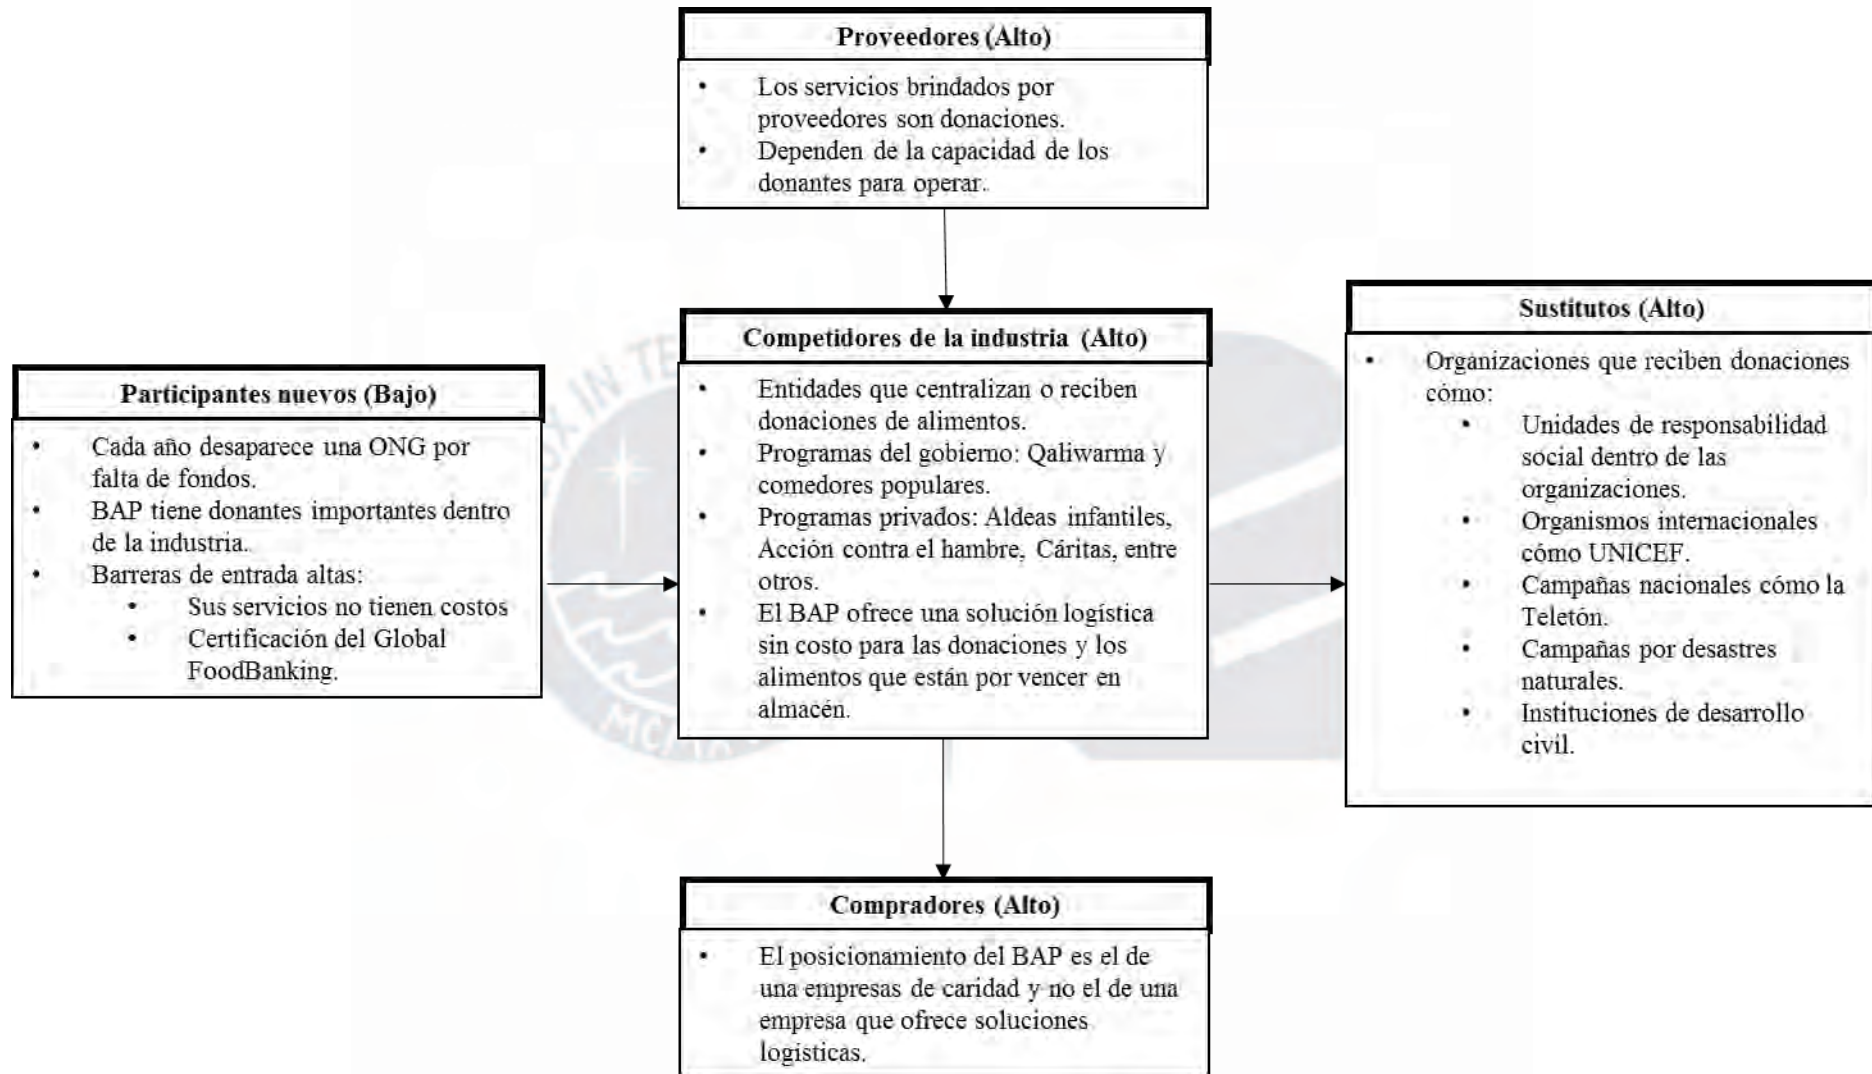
Proveedores (Alto)

- Los servicios brindados por proveedores son donaciones.
- Dependen de la capacidad de los donantes para operar.

Participantes nuevos (Bajo)

- Cada año desaparece una ONG por falta de fondos.
- BAP tiene donantes importantes dentro de la industria.
- Barreras de entrada altas:
  - Sus servicios no tienen costos
  - Certificación del Global FoodBanking.

Competidores de la industria (Alto)

- Entidades que centralizan o reciben donaciones de alimentos.
- Programas del gobierno: Qaliwarma y comedores populares.
- Programas privados: Aldeas infantiles, Acción contra el hambre, Cáritas, entre otros.
- El BAP ofrece una solución logística sin costo para las donaciones y los alimentos que están por vencer en almacén.

Sustitutos (Alto)

- Organizaciones que reciben donaciones cómo:
  - Unidades de responsabilidad social dentro de las organizaciones.
  - Organismos internacionales cómo UNICEF.
  - Campañas nacionales cómo la Teletón.
  - Campañas por desastres naturales.
  - Instituciones de desarrollo civil.

Compradores (Alto)

- El posicionamiento del BAP es el de una empresas de caridad y no el de una empresa que ofrece soluciones logísticas.